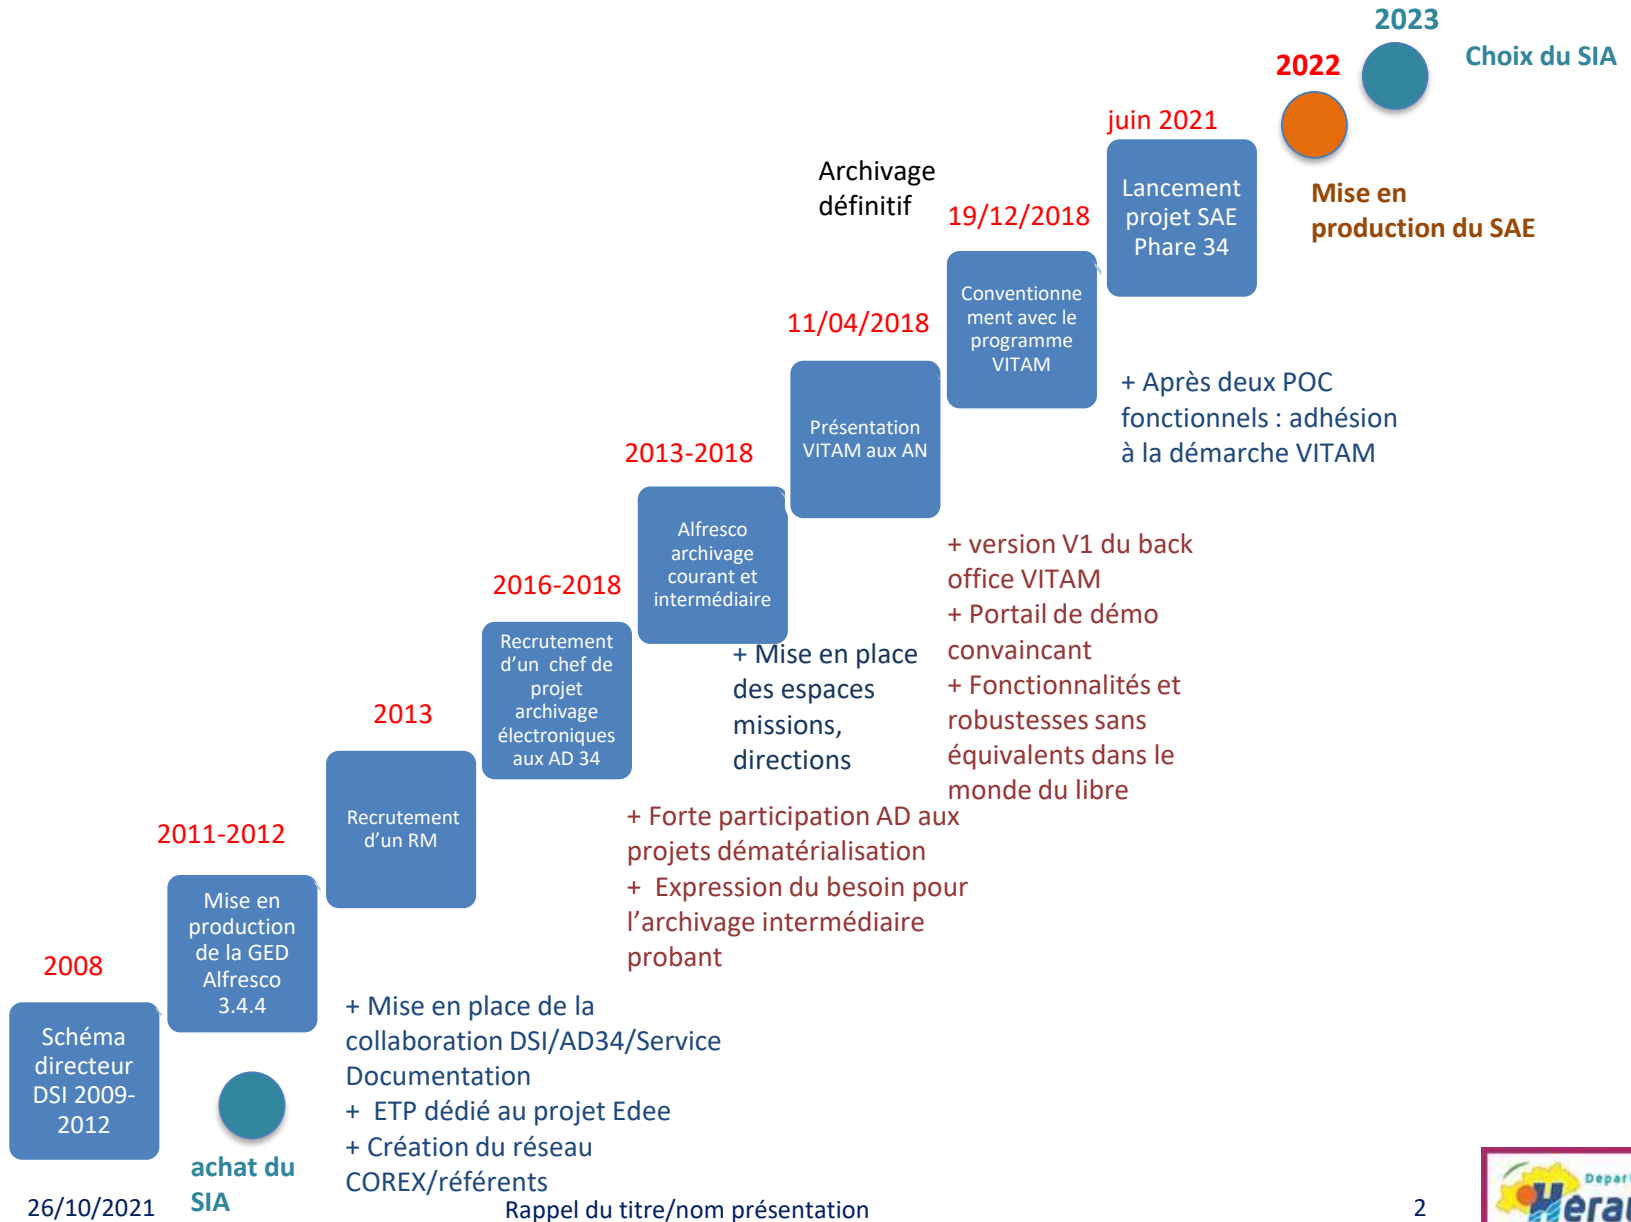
2023

Choix du SIA

2022

juin 2021

Lancement projet SAE Phare 34

Mise en production du SAE

Archivage définitif

19/12/2018

Conventionnement avec le programme VITAM

11/04/2018

Présentation VITAM aux AN

+ Après deux POC fonctionnels : adhésion à la démarche VITAM

2013-2018

Alfresco archivage courant et intermédiaire

+ version V1 du back office VITAM
+ Portail de démo convaincant
+ Fonctionnalités et robustesses sans équivalents dans le monde du libre

2016-2018

Recrutement d'un chef de projet archivage électroniques aux AD 34

+ Mise en place des espaces missions, directions

2013

Recrutement d'un RM

+ Forte participation AD aux projets dématérialisation
+ Expression du besoin pour l'archivage intermédiaire probant

2011-2012

Mise en production de la GED Alfresco 3.4.4

2008

Schéma directeur DSI 2009-2012

achat du SIA

+ Mise en place de la collaboration DSI/AD34/Service Documentation
+ ETP dédié au projet Edee
+ Création du réseau COREX/référents

26/10/2021

Rappel du titre/nom présentation

2

Depar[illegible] Hérau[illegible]